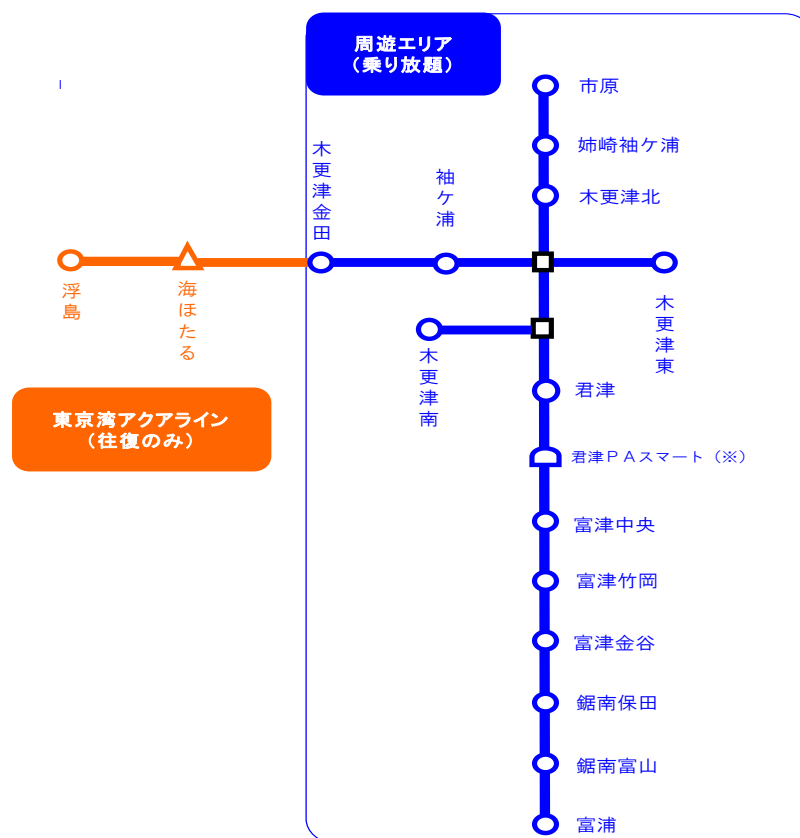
周遊エリア
（乗り放題）

市原
姉崎袖ケ浦
木更津北
木更津金田
袖ケ浦
浮島
海ほたる
木更津東
木更津南
東京湾アクアライン
（往復のみ）
君津
君津ＰＡスマート（※）
富津中央
富津竹岡
富津金谷
鋸南保田
鋸南富山
富浦